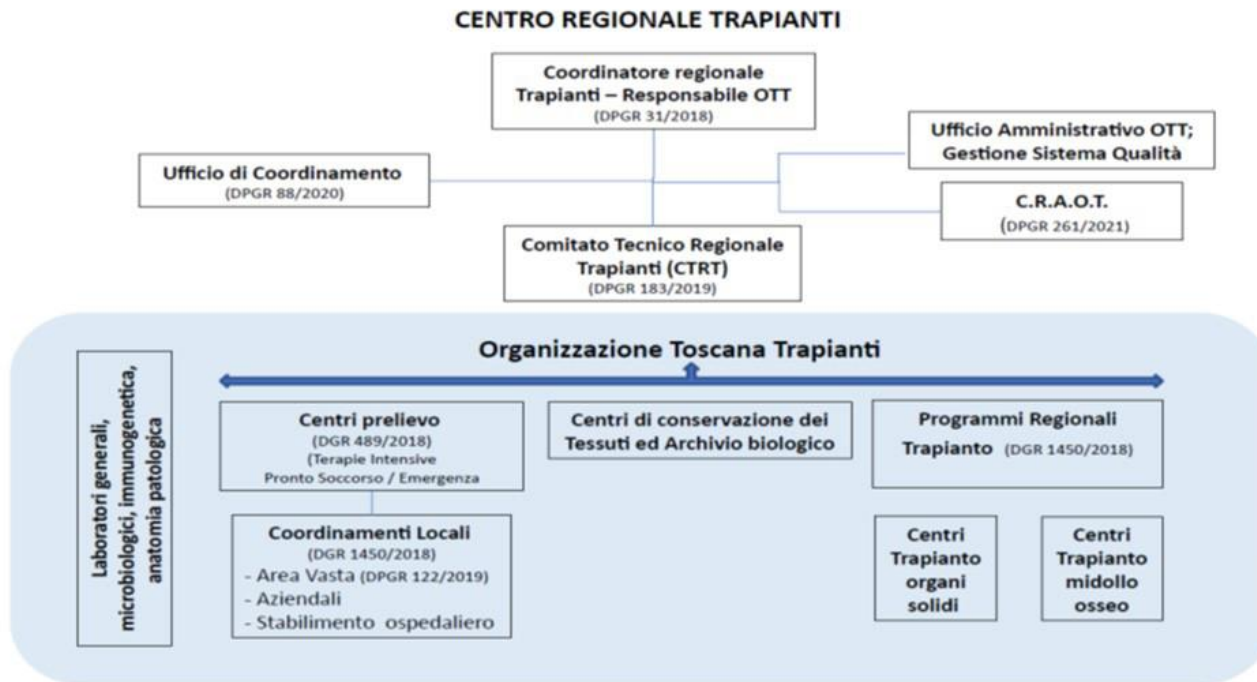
CENTRO REGIONALE TRAPIANTI

Coordinatore regionale Trapianti – Responsabile OTT
(DPGR 31/2018)

Ufficio di Coordinamento
(DPGR 88/2020)

Ufficio Amministrativo OTT; Gestione Sistema Qualità

C.R.A.O.T.
(DPGR 261/2021)

Comitato Tecnico Regionale Trapianti (CTRT)
(DPGR 183/2019)

Organizzazione Toscana Trapianti

Laboratori generali, microbiologici, immunogenetica, anatomia patologica

Centri prelievo
(DGR 489/2018)
(Terapie Intensive
Pronto Soccorso / Emergenza

Centri di conservazione dei Tessuti ed Archivio biologico

Programmi Regionali Trapianto (DGR 1450/2018)

Coordinamenti Locali
(DGR 1450/2018)
- Area Vasta (DPGR 122/2019)
- Aziendali
- Stabilimento ospedaliero

Centri Trapianto organi solidi

Centri Trapianto midollo osseo